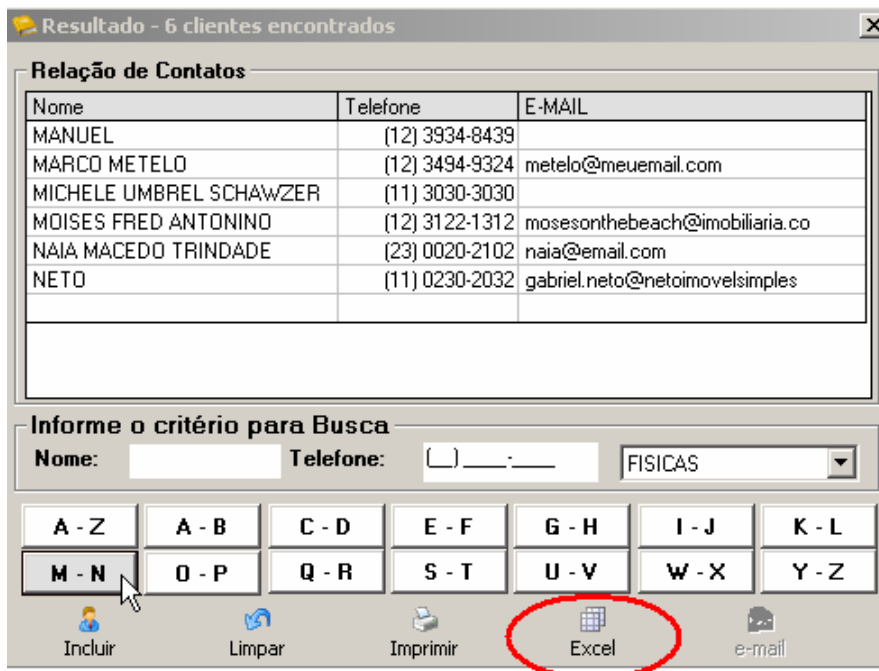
Resultado - 6 clientes encontrados

Relação de Contatos

| Nome | Telefone | E-MAIL |
|---|---|---|
| MANUEL | (12) 3934-8439 | |
| MARCO METELO | (12) 3494-9324 | metelo@meuemail.com |
| MICHELE UMBREL SCHAWZER | (11) 3030-3030 | |
| MOISES FRED ANTONINO | (12) 3122-1312 | mosesonthebeach@imobiliaria.co |
| NAIA MACEDO TRINDADE | (23) 0020-2102 | naia@email.com |
| NETO | (11) 0230-2032 | gabriel.neto@netoimovelsimples |

Informe o critério para Busca

Nome:

Telefone: (__) ____-____

FISICAS

A - Z
A - B
C - D
E - F
G - H
I - J
K - L
M - N
O - P
Q - R
S - T
U - V
W - X
Y - Z

Incluir
Limpar
Imprimir
Excel
e-mail